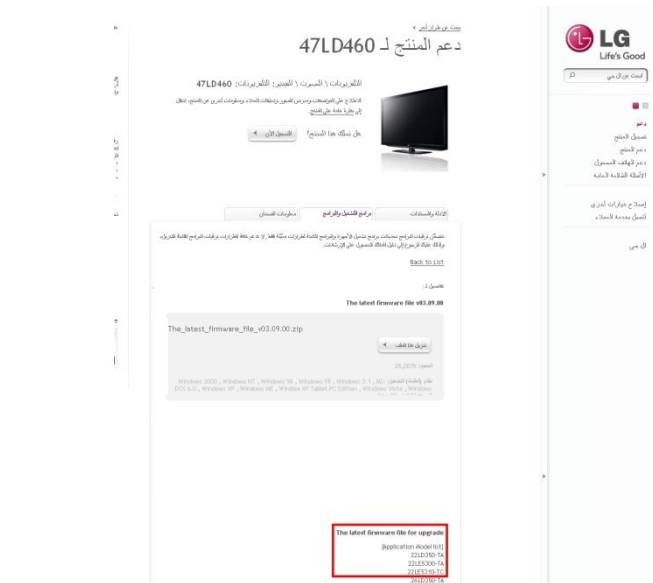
LG
Life's Good

ابحث عن أي شيء

دعم
تسجيل المنتج
دعم المنتج
دعم الهاتف المحمول
الأسئلة الشائعة العامة

إصلاح خيارات أخرى
اتصل بخدمة العملاء

إل جي

بحث عن طراز آخر
دعم المنتج لـ 47LD460

التلفزيونات / الصوت / الفيديو : التلفزيونات: 47LD460

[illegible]

هل تملك هذا المنتج؟ التسجيل الآن

الأدلة والمستندات | برامج التشغيل والبرامج | معلومات الضمان

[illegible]

Back to List

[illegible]

The latest firmware file v03.09.00

The_latest_firmware_file_v03.09.00.zip

تنزيل هذا الملف

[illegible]
25,207K

Windows 2000 , Windows NT , Windows 98 , Windows 95 , Windows 3.1 , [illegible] DOS 6.0 , Windows XP , Windows ME , Windows XP Tablet PC Edition , Windows Vista , Windows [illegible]

The latest firmware file for upgrade
[Application Model list]
22LD350-TA
22LE5300-TA
22LE5310-TC
26LD350-TA